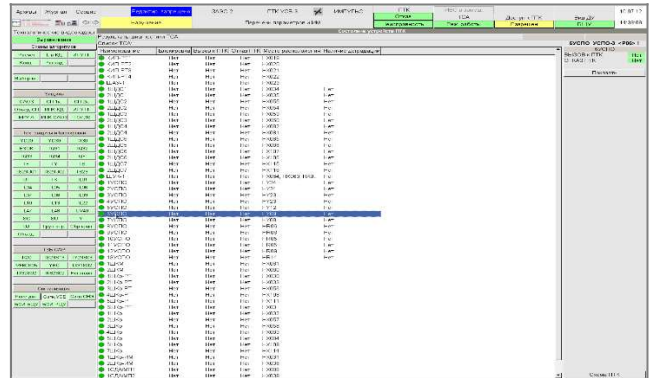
Архивы   Журнал   Сервис   Загрузка   ЗАВОД   СТК УСВ 3   ИМПУЛЬС   СТК   ТОА   Доступ к ТК   Ввод ДУ   15:37:12
Режим работы с ТОА   Перечень параметров АЗКУ   12:30:15

Результаты работы с ТОА

Архивы выбор

Наименование   Неисправность   Наличие ТК   Статус ТК   Место расположения   Наличие дежурных

| Наименование | | | | | |
|---|---|---|---|---|---|
| СУГП1 | Нет | Нет | Нет | НХ03 | |
| СУГП2 | Нет | Нет | Нет | НХ05 | |
| СУГП3 | Нет | Нет | Нет | НХ07 | |
| СУГП4 | Нет | Нет | Нет | НХ09 | |
| ВДК1 | Нет | Нет | Нет | НХ02 | |
| 1ЦЭС | Нет | Нет | Нет | НХ04 | Нет |
| 2ЦЭС | Нет | Нет | Нет | НХ06 | Нет |
| 3ЦЭС | Нет | Нет | Нет | НХ08 | Нет |
| 4ЦЭС | Нет | Нет | Нет | НХ10 | Нет |
| 5ЦЭС | Нет | Нет | Нет | НХ12 | Нет |
| 6ЦЭС | Нет | Нет | Нет | НХ14 | Нет |
| 7ЦЭС | Нет | Нет | Нет | НХ16 | Нет |
| 8ЦЭС | Нет | Нет | Нет | НХ18 | Нет |
| 9ЦЭС | Нет | Нет | Нет | НХ20 | Нет |
| 10ЦЭС | Нет | Нет | Нет | НХ22 | Нет |
| 11ЦЭС | Нет | Нет | Нет | НХ24 | Нет |
| 12ЦЭС | Нет | Нет | Нет | НХ26 | Нет |
| ВДК2 | Нет | Нет | Нет | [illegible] | Нет |
| 1УСПО | Нет | Нет | Нет | НХ28 | Нет |
| 2УСПО | Нет | Нет | Нет | НХ30 | Нет |
| 3УСПО | Нет | Нет | Нет | НХ32 | Нет |
| 4УСПО | Нет | Нет | Нет | НХ34 | Нет |
| 5УСПО | Нет | Нет | Нет | НХ36 | Нет |
| 6УСПО | Нет | Нет | Нет | НХ38 | Нет |
| 7УСПО | Нет | Нет | Нет | НХ40 | Нет |
| 8УСПО | Нет | Нет | Нет | НХ42 | Нет |
| 9УСПО | Нет | Нет | Нет | НХ44 | Нет |
| 10УСПО | Нет | Нет | Нет | НХ46 | Нет |
| 11УСПО | Нет | Нет | Нет | НХ48 | Нет |
| 12УСПО | Нет | Нет | Нет | НХ50 | Нет |
| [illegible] | Нет | Нет | Нет | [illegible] | |

БУСПО УСПО-3 <P06>
Выход в СТК   Нет
ВАЗ ТК   Нет
Параметр

Схема БПК